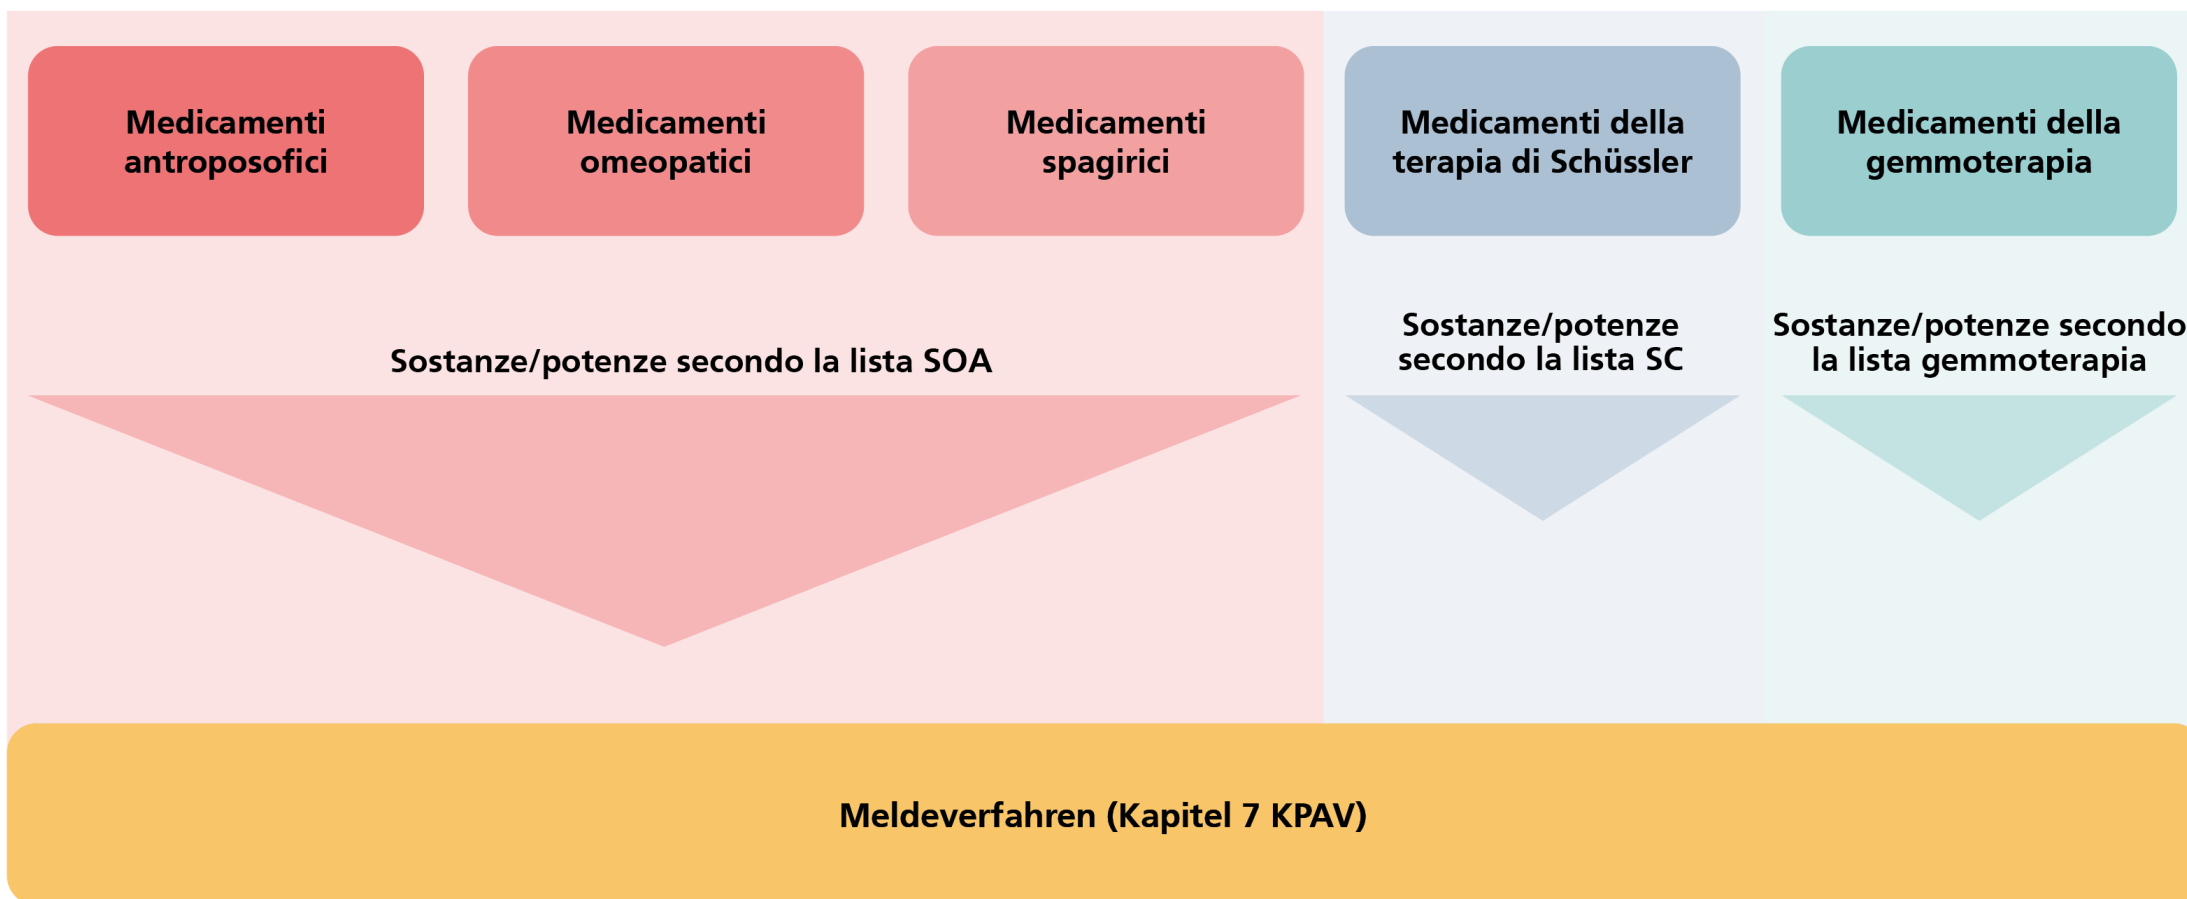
Medicamenti antroposofici

Medicamenti omeopatici

Medicamenti spagirici

Medicamenti della terapia di Schüssler

Medicamenti della gemmoterapia

Sostanze/potenze secondo la lista SOA

Sostanze/potenze secondo la lista SC

Sostanze/potenze secondo la lista gemmoterapia

Meldeverfahren (Kapitel 7 KPAV)